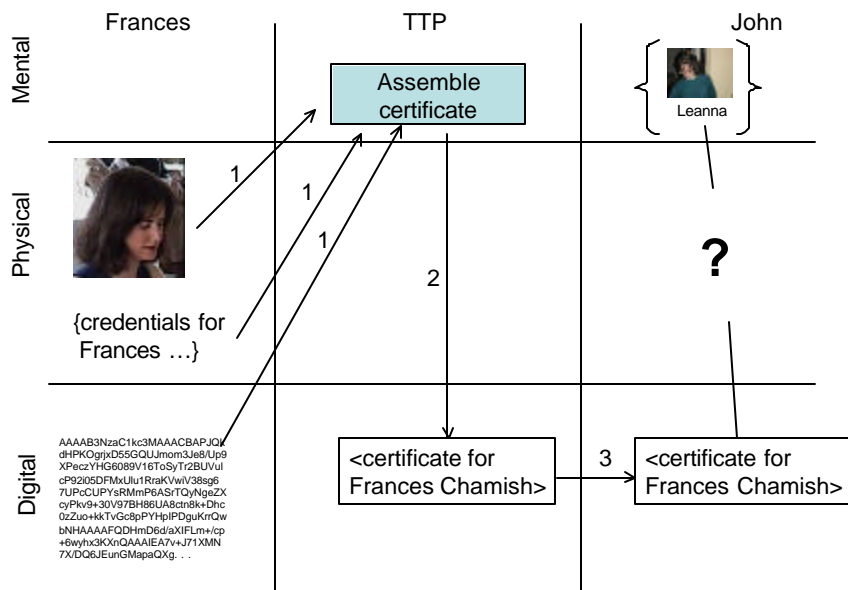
Frances

TTP

John

Mental

Physical

Digital

Assemble certificate

Leanna

1

1

1

2

?

{credentials for Frances …}

AAAAB3NzaC1kc3MAAACBAPJQ dHPKOgrjxD55GQUJmom3Je8/Up9 XPeczYHG6089V16ToSyTr2BUVul cP92i05DFMxUlu1RraKVwiV38sg6 7UPcCUPYsRMmP6ASrTQyNgeZX cyPkv9+30V97BH86UA8ctn8k+Dhc 0zZuo+kkTvGc8pPYHpIPDguKrrQw bNHAAAAFQDHmD6d/aXIFLm+/cp +6wyhx3KXnQAAAIEA7v+J71XMN 7X/DQ6JEunGMapaQXg. . .

<certificate for Frances Chamish>

3

<certificate for Frances Chamish>